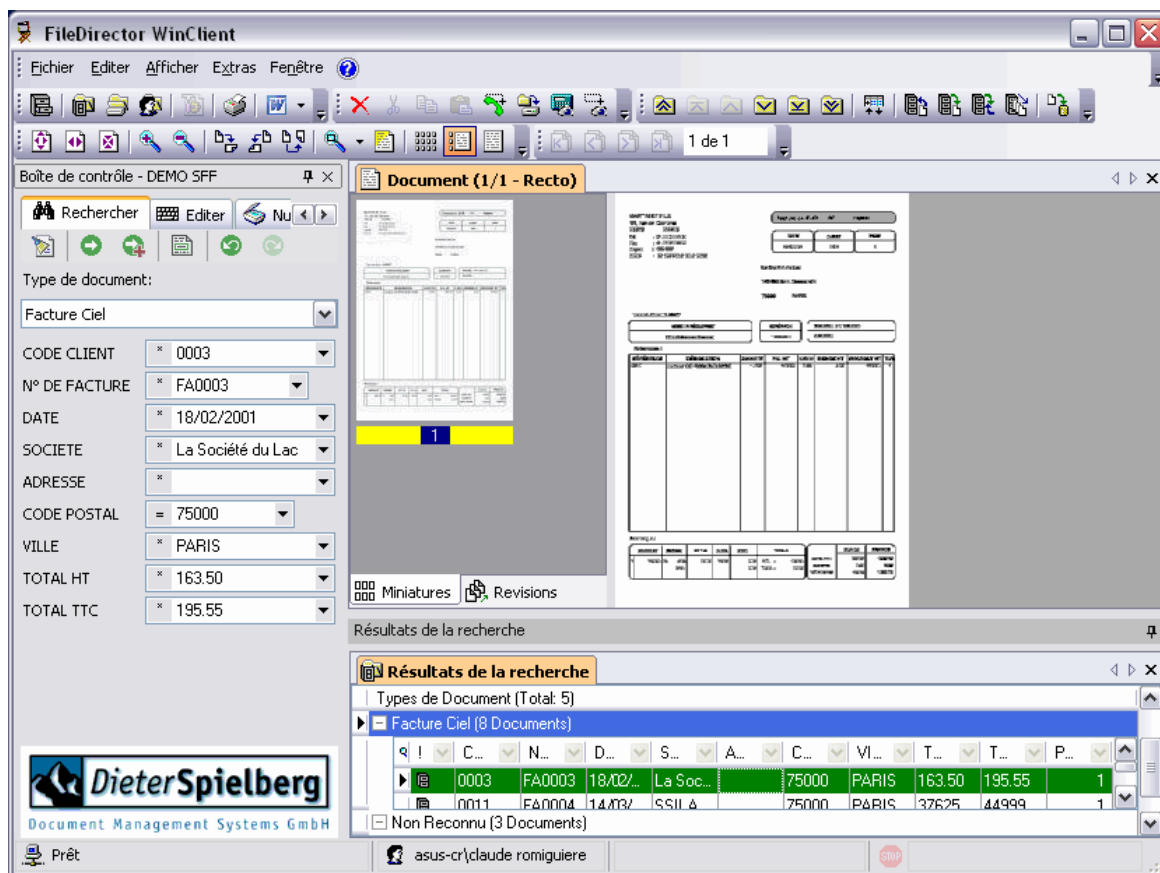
FileDirector WinClient

Fichier Editer Afficher Extras Fenêtre

1 de 1

Boîte de contrôle - DEMO SFF

Rechercher Editer Nu

Type de document:

Facture Ciel

| | | |
|---|---|---|
| CODE CLIENT | * | 0003 |
| N° DE FACTURE | * | FA0003 |
| DATE | * | 18/02/2001 |
| SOCIETE | * | La Société du Lac |
| ADRESSE | * | |
| CODE POSTAL | = | 75000 |
| VILLE | * | PARIS |
| TOTAL HT | * | 163.50 |
| TOTAL TTC | * | 195.55 |

Dieter Spielberg
Document Management Systems GmbH

Document (1/1 - Recto)

1

Miniatures Revisions

Résultats de la recherche

Résultats de la recherche

Types de Document (Total: 5)

Facture Ciel (8 Documents)

| ! | C... | N... | D... | S... | A... | C... | VI... | T... | T... | P... |
|---|---|---|---|---|---|---|---|---|---|---|
| | 0003 | FA0003 | 18/02/... | La Soc... | | 75000 | PARIS | 163.50 | 195.55 | 1 |
| | 0011 | FA0004 | 14/03/ | SSILA | | 75000 | PARIS | 37625 | 44999 | 1 |

Non Reconnu (3 Documents)

Prêt

asus-cr\claude romiguiere

STOP